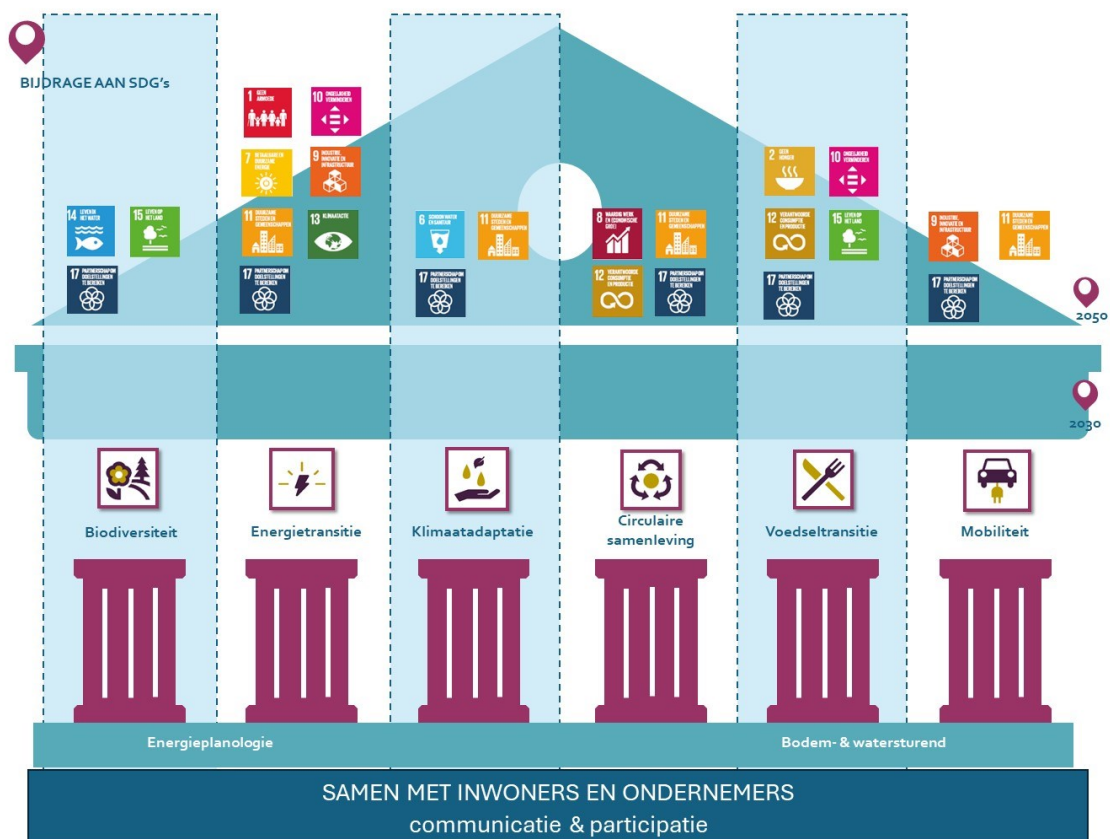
BIJDRAGE AAN SDG's

14 LEVEN IN HET WATER
15 LEVEN OP HET LAND
17 PARTNERSCHAP OM DOELSTELLINGEN TE BEREIKEN

1 GEEN ARMOEDE
10 ONGELIJKHEID VERMINDEREN
7 BETAALBARE EN DUURZAME ENERGIE
9 INDUSTRIE, INNOVATIE EN INFRASTRUCTUUR
11 DUURZAME STEDEN EN GEMEENSCHAPPEN
13 KLIMAATACTIE
17 PARTNERSCHAP OM DOELSTELLINGEN TE BEREIKEN

6 SCHOON WATER EN SANITAIR
11 DUURZAME STEDEN EN GEMEENSCHAPPEN
17 PARTNERSCHAP OM DOELSTELLINGEN TE BEREIKEN

8 WAARDIG WERK EN ECONOMISCHE GROEI
11 DUURZAME STEDEN EN GEMEENSCHAPPEN
12 VERANTWOORDE CONSUMPTIE EN PRODUCTIE
17 PARTNERSCHAP OM DOELSTELLINGEN TE BEREIKEN

2 GEEN HONGER
10 ONGELIJKHEID VERMINDEREN
12 VERANTWOORDE CONSUMPTIE EN PRODUCTIE
15 LEVEN OP HET LAND
17 PARTNERSCHAP OM DOELSTELLINGEN TE BEREIKEN

9 INDUSTRIE, INNOVATIE EN INFRASTRUCTUUR
11 DUURZAME STEDEN EN GEMEENSCHAPPEN
17 PARTNERSCHAP OM DOELSTELLINGEN TE BEREIKEN

2050
2030

Biodiversiteit
Energietransitie
Klimaatadaptatie
Circulaire samenleving
Voedseltransitie
Mobiliteit

Energieplanologie
Bodem- & watersturend

SAMEN MET INWONERS EN ONDERNEMERS
communicatie & participatie